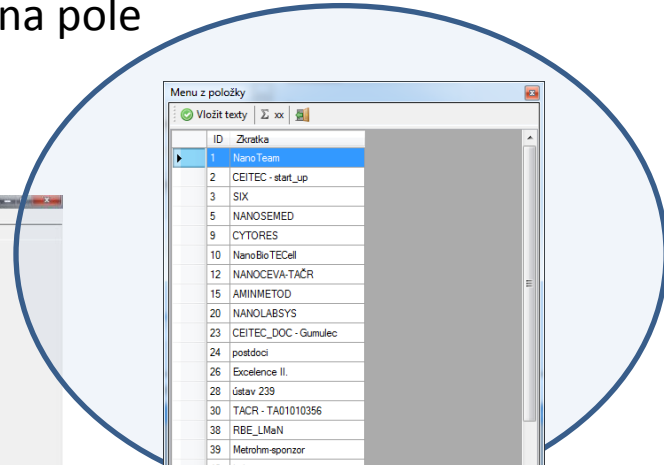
na pole

Menu z položky

Vložit texty | Σ xx

| ID | Zkratka |
|---|---|
| 1 | NanoTeam |
| 2 | CEITEC - start_up |
| 3 | SIX |
| 5 | NANOSEMED |
| 9 | CYTORES |
| 10 | NanoBioTECell |
| 12 | NANOCEVA-TAČR |
| 15 | AMINMETOD |
| 20 | NANOLABSYS |
| 23 | CEITEC_DOC - Gumulec |
| 24 | postdoci |
| 26 | Excelence II. |
| 28 | ústav 239 |
| 30 | TACR - TA01010356 |
| 38 | RBE_LMaN |
| 39 | Metrohm-sponzor |